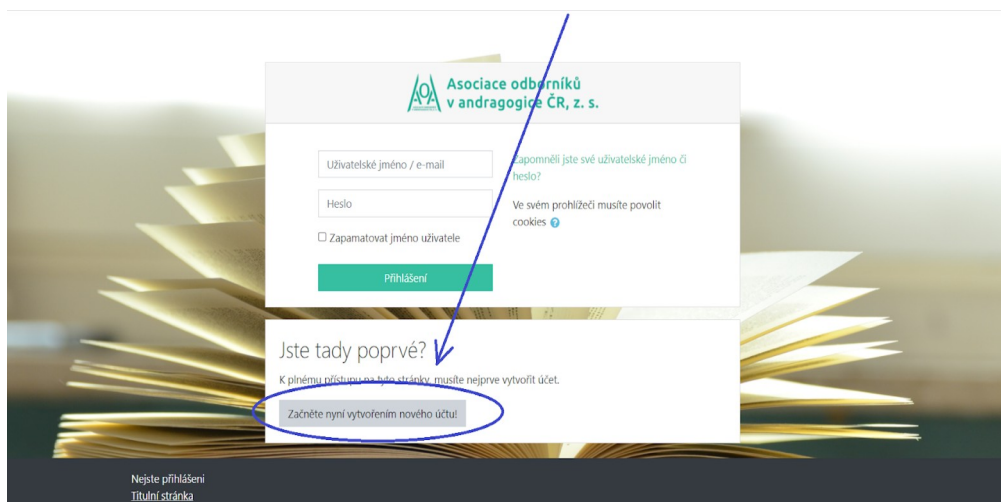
Asociace odborníků v andragogice ČR, z. s.

Uživatelské jméno / e-mail

Heslo

☐ Zapamatovat jméno uživatele

Přihlášení

Zapomněli jste své uživatelské jméno či heslo?

Ve svém prohlížeči musíte povolit cookies

Jste tady poprvé?

K plnému přístupu na tyto stránky musíte nejprve vytvořit účet.

Začněte nyní vytvořením nového účtu!

Nejste přihlášeni
Titulní stránka